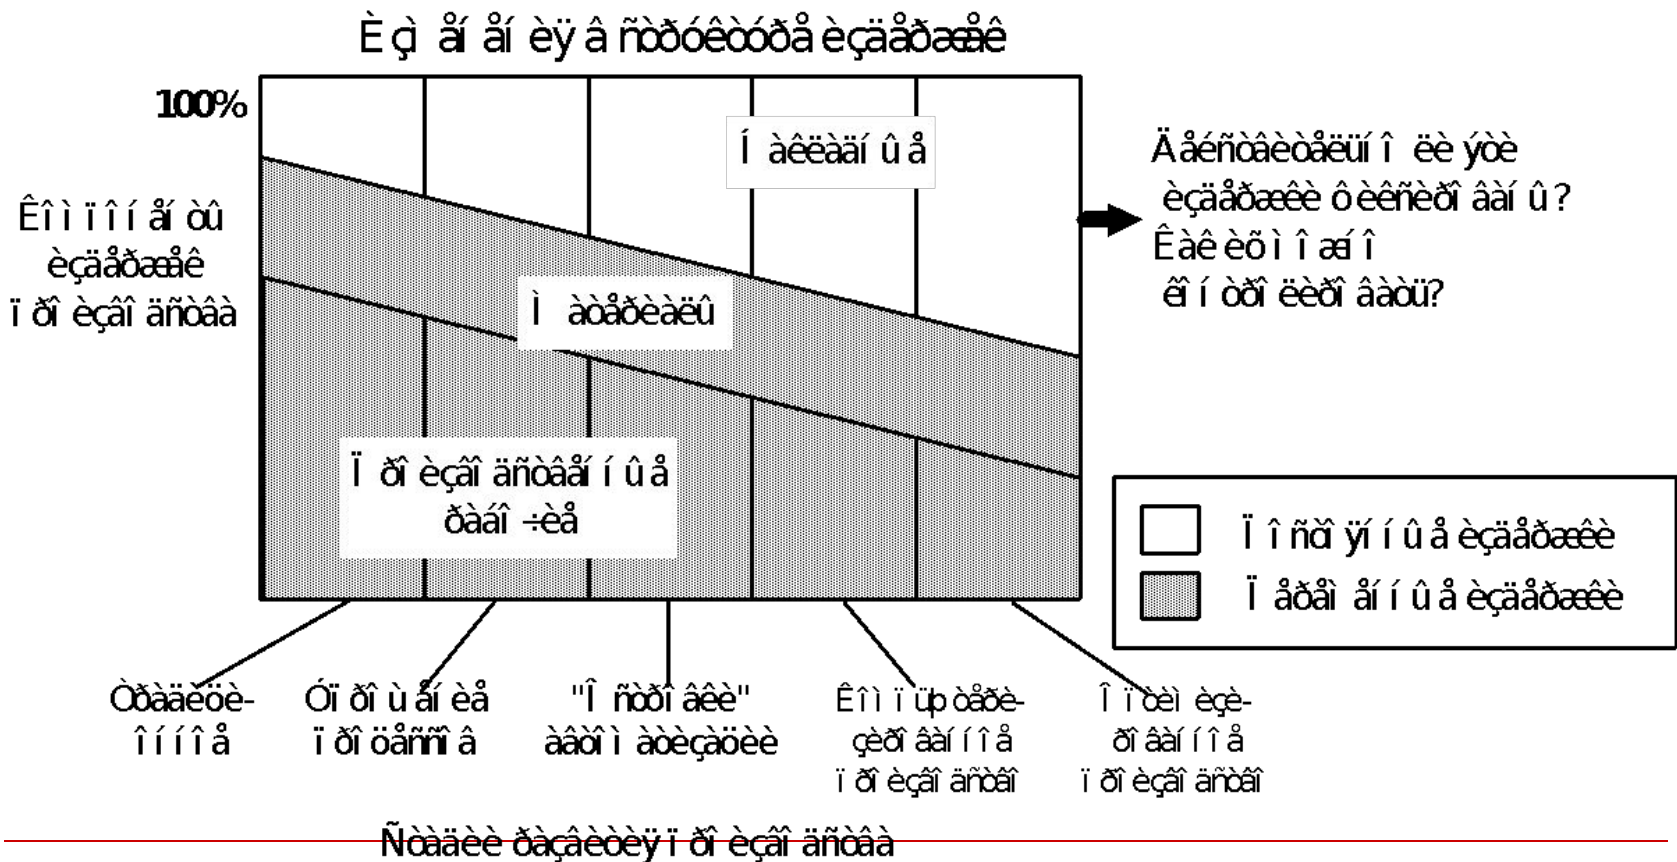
Èçì åíåíèÿ â ñòðóêòóðå èçäåðæåê

100%

Êîìïîíåíòû èçäåðæåê ïðîèçâîäñòâà

Íàêëàäíûå

Ìàòåðèàëû

Ïðîèçâîäñòâåííûå ðàáî÷èå

Äåéñòâèòåëüíî ëè ýòè èçäåðæêè ôèêñèðîâàíû? Êàê èõ ìîæíî êîíòðîëèðîâàòü?

Ïîñòîÿííûå èçäåðæêè

Ïåðåìåííûå èçäåðæêè

Òðàäèöèîííîå

Óïðîùåíèå ïðîöåññîâ

"Îñòðîâêè" àâòîìàòèçàöèè

Êîìïüþòåðèçîâàííîå ïðîèçâîäñòâî

Îïòèìèçèðîâàííîå ïðîèçâîäñòâî

Ñòàäèè ðàçâèòèÿ ïðîèçâîäñòâà